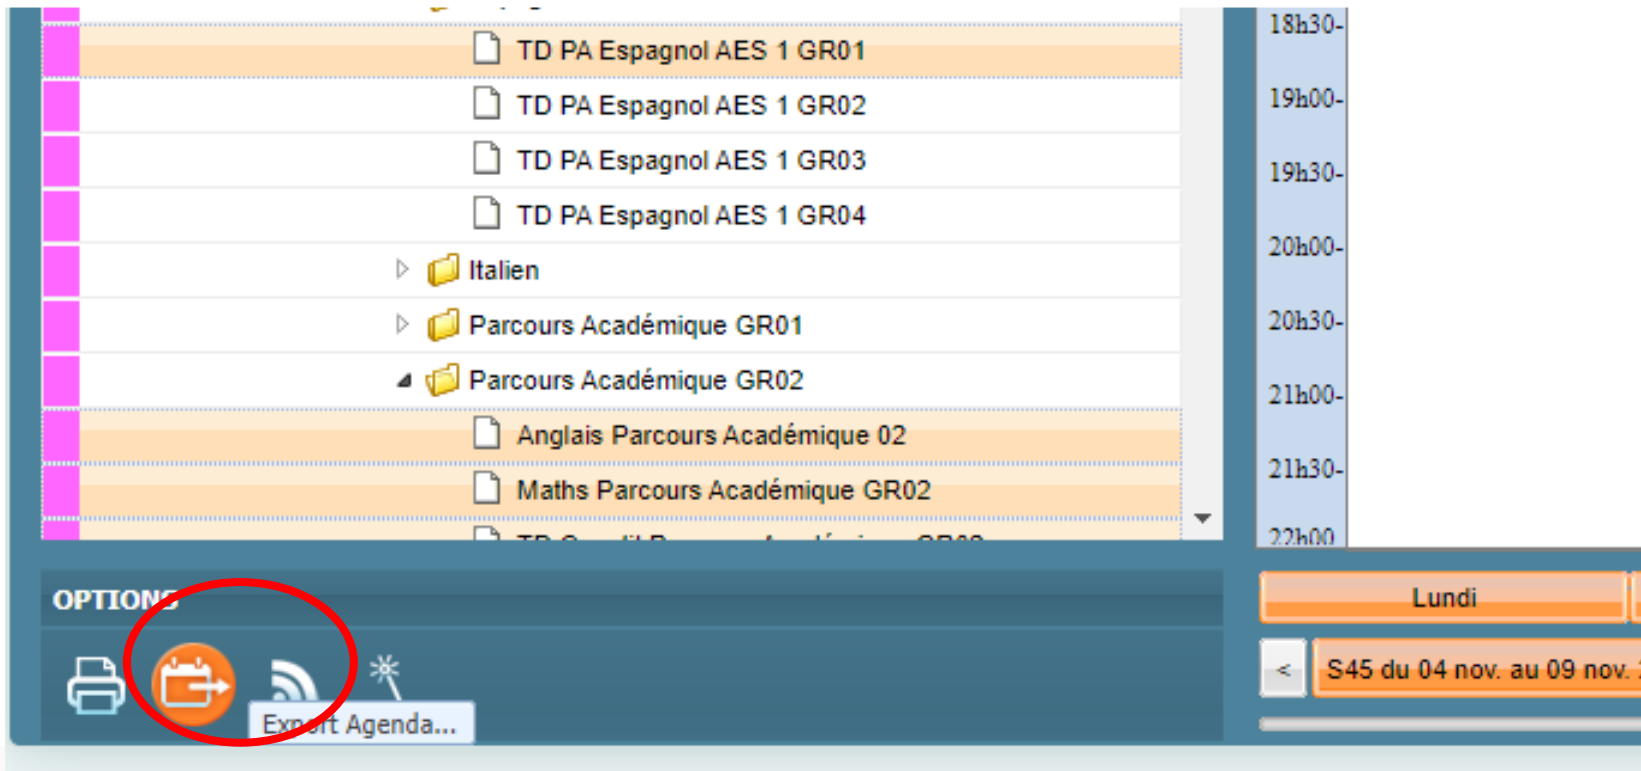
TD PA Espagnol AES 1 GR01
TD PA Espagnol AES 1 GR02
TD PA Espagnol AES 1 GR03
TD PA Espagnol AES 1 GR04
Italien
Parcours Académique GR01
Parcours Académique GR02
Anglais Parcours Académique 02
Maths Parcours Académique GR02
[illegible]

18h30-
19h00-
19h30-
20h00-
20h30-
21h00-
21h30-
22h00

OPTIONS

Export Agenda...

Lundi

<

S45 du 04 nov. au 09 nov. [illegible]